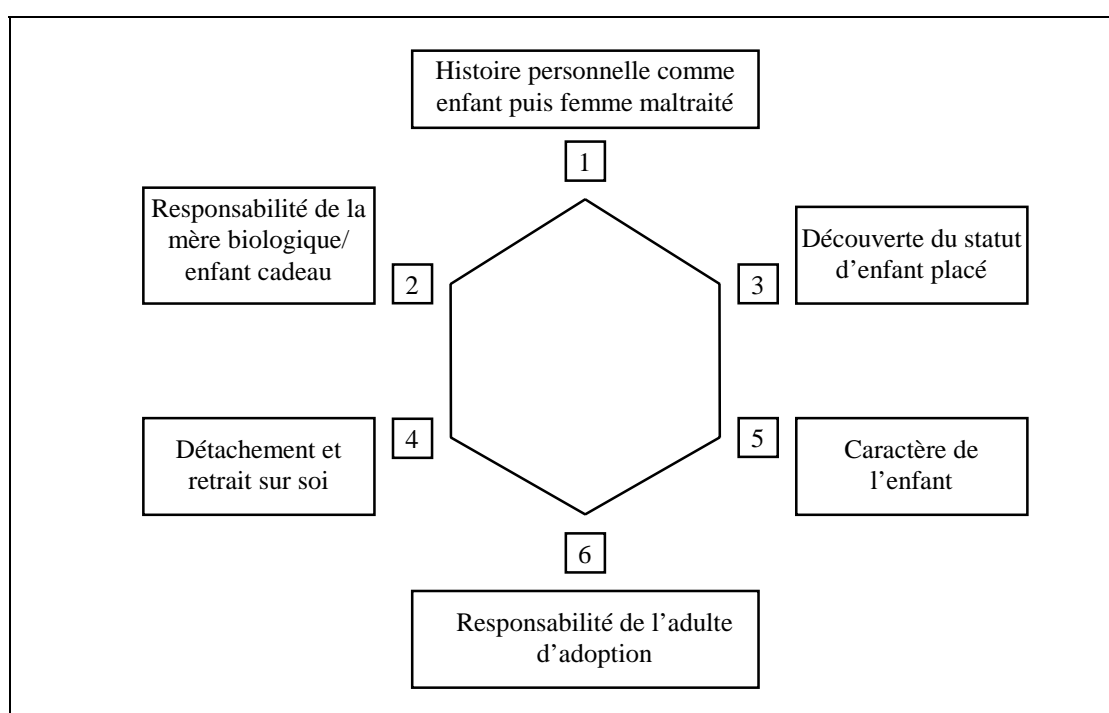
Histoire personnelle comme enfant puis femme maltraité

1

Responsabilité de la mère biologique/ enfant cadeau

2

Découverte du statut d'enfant placé

3

Détachement et retrait sur soi

4

5

Caractère de l'enfant

6

Responsabilité de l'adulte d'adoption